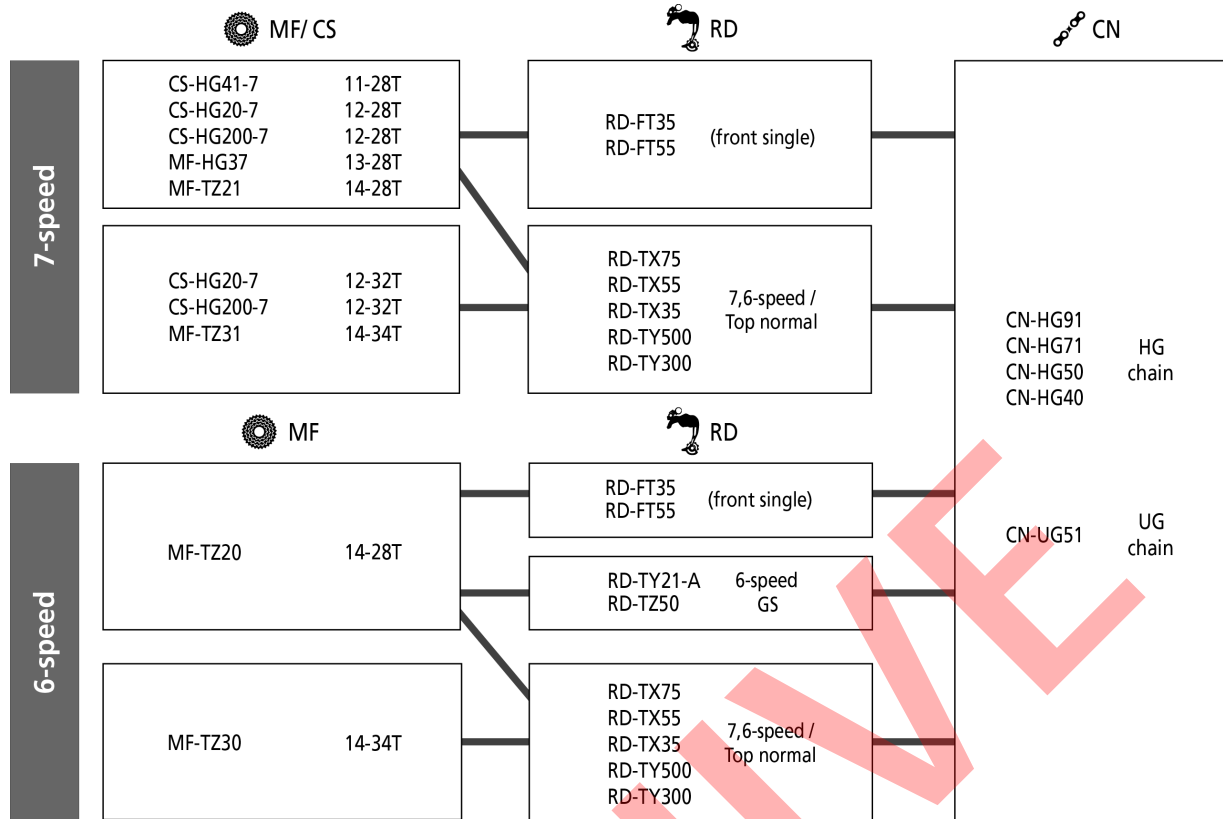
MF/ CS

RD

CN

7-speed

CS-HG41-7 11-28T
CS-HG20-7 12-28T
CS-HG200-7 12-28T
MF-HG37 13-28T
MF-TZ21 14-28T

RD-FT35
RD-FT55 (front single)

CS-HG20-7 12-32T
CS-HG200-7 12-32T
MF-TZ31 14-34T

RD-TX75
RD-TX55
RD-TX35
RD-TY500
RD-TY300
7,6-speed / Top normal

CN-HG91
CN-HG71
CN-HG50
CN-HG40
HG chain

MF

RD

6-speed

MF-TZ20 14-28T

RD-FT35
RD-FT55 (front single)

RD-TY21-A
RD-TZ50
6-speed GS

CN-UG51
UG chain

MF-TZ30 14-34T

RD-TX75
RD-TX55
RD-TX35
RD-TY500
RD-TY300
7,6-speed / Top normal

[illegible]VE